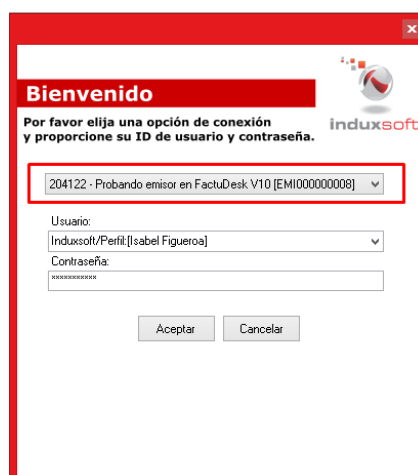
Bienvenido

Por favor elija una opción de conexión y proporcione su ID de usuario y contraseña.

induxsoft

204122 - Probando emisor en FactuDesk V10 [EMI000000008]

Usuario:

Induxsoft/Perfil:[Isabel Figueroa]

Contraseña:

************

Aceptar

Cancelar